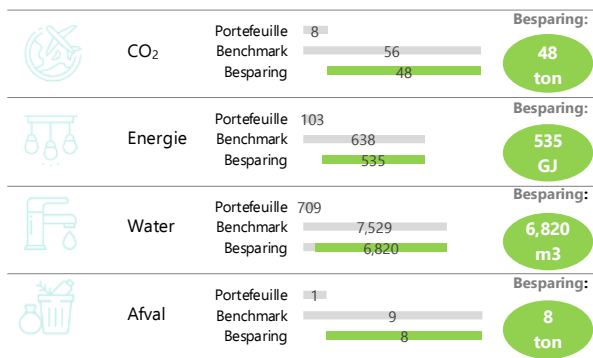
$CO_2$

Portefeuille 8
Benchmark 56
Besparing 48

Besparing:
48 ton

Energie

Portefeuille 103
Benchmark 638
Besparing 535

Besparing:
535 GJ

Water

Portefeuille 709
Benchmark 7,529
Besparing 6,820

Besparing:
6,820 m3

Afval

Portefeuille 1
Benchmark 9
Besparing 8

Besparing:
8 ton